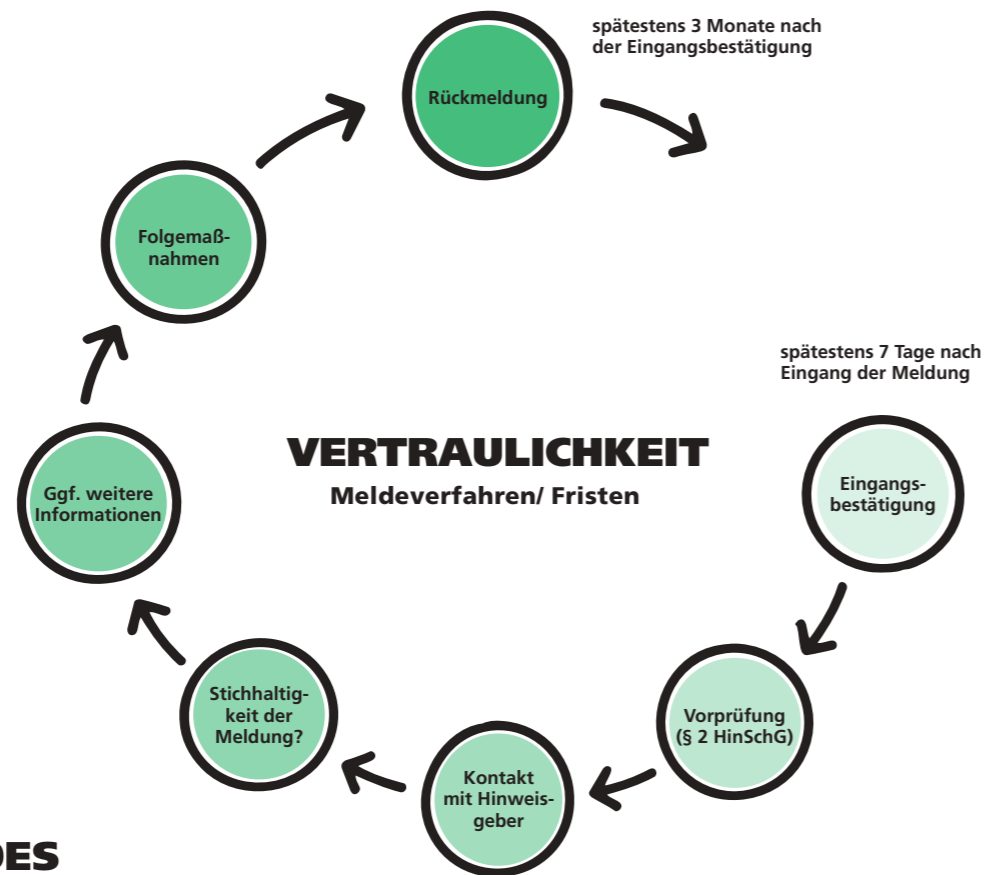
spätestens 3 Monate nach der Eingangsbestätigung

Rückmeldung

Folgemaßnahmen

spätestens 7 Tage nach Eingang der Meldung

VERTRAULICHKEIT

Meldeverfahren/ Fristen

Ggf. weitere Informationen

Eingangsbestätigung

Stichhaltigkeit der Meldung?

Vorprüfung (§ 2 HinSchG)

Kontakt mit Hinweisgeber

DES